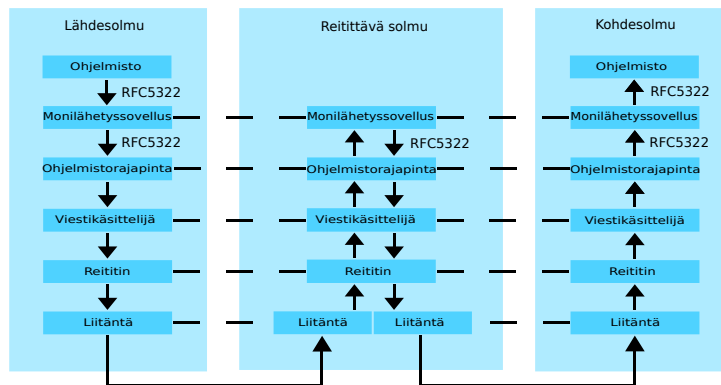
Lähdesolmu

Ohjelmisto
RFC5322
Monilähetyssovellus
RFC5322
Ohjelmistorajapinta
Viestikäsittelijä
Reititin
Liitäntä

Reitittävä solmu

Monilähetyssovellus
RFC5322
Ohjelmistorajapinta
Viestikäsittelijä
Reititin
Liitäntä
Liitäntä

Kohdesolmu

Ohjelmisto
RFC5322
Monilähetyssovellus
RFC5322
Ohjelmistorajapinta
Viestikäsittelijä
Reititin
Liitäntä